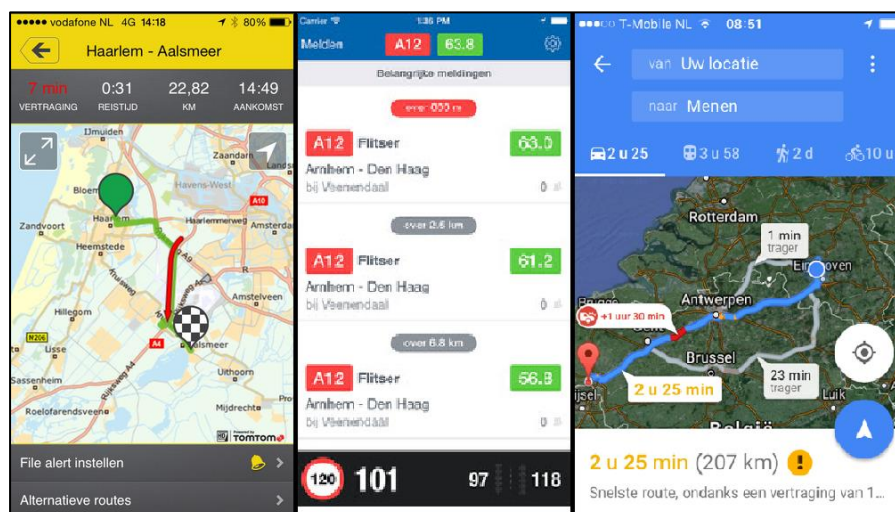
●●●●● vodafone NL 4G 14:18 80%
Haarlem - Aalsmeer
7 min VERTRAGING
0:31 REISTIJD
22,82 KM
14:49 AANKOMST
IJmuiden
Zaandam
Haven-West
Bloem
Haarlem
Haarlemmerweg
Amsterdam
Zandvoort
Heemstede
Hillegom
Aalsmeer
Uithoorn
Mijdrecht
Sassenheim
Roelofarendsveen
N206
A4
A10
A9
TOMTOM
File alert instellen
Alternatieve routes

Carrier 1:36 PM
Melden A12 63.8
Belangrijke meldingen
over 600 m
A12 Flitser 63.0
Arnhem - Den Haag
bij Veenendaal 0
over 2.6 km
A12 Flitser 61.2
Arnhem - Den Haag
bij Veenendaal 0
over 6.8 km
A12 Flitser 56.3
Arnhem - Den Haag
bij Veenendaal 0
120 101 97 118

●●●○○ T-Mobile NL 08:51
van Uw locatie
naar Menen
2 u 25
3 u 58
2 d
10 u
Rotterdam
1 min trager
Eindhoven
Antwerpen
+1 uur 30 min
Gent
Brussel
23 min trager
2 u 25 min
Luik
Brugge
België
2 u 25 min (207 km)
Snelste route, ondanks een vertraging van 1...